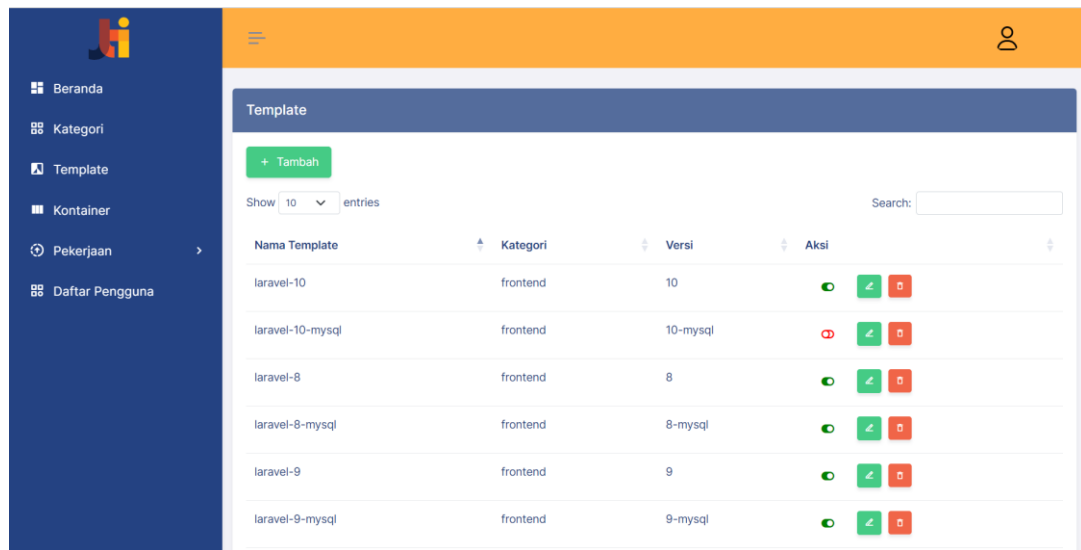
Beranda
Kategori
Template
Kontainer
Pekerjaan
Daftar Pengguna

Template

+ Tambah

Show 10 entries

Search:

| Nama Template | Kategori | Versi | Aksi |
|---|---|---|---|
| laravel-10 | frontend | 10 | |
| laravel-10-mysql | frontend | 10-mysql | |
| laravel-8 | frontend | 8 | |
| laravel-8-mysql | frontend | 8-mysql | |
| laravel-9 | frontend | 9 | |
| laravel-9-mysql | frontend | 9-mysql | |